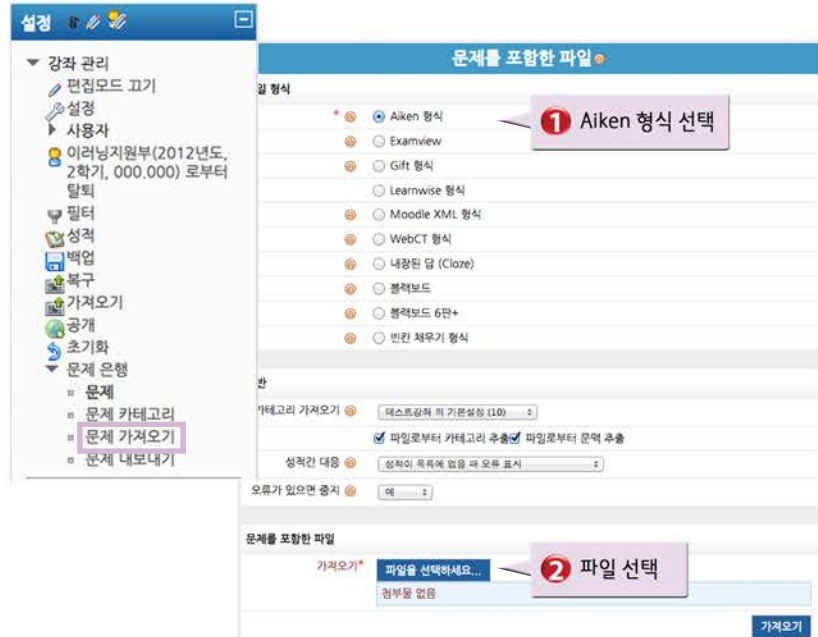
설정

▼ 강좌 관리
편집모드 끄기
설정
▶ 사용자
이러닝지원부(2012년도, 2학기, 000.000) 로부터 탈퇴
필터
성적
백업
복구
가져오기
공개
초기화
▼ 문제 은행
문제
문제 카테고리
문제 가져오기
문제 내보내기

문제를 포함한 파일

일 형식
Aiken 형식
Examview
Gift 형식
Learnwise 형식
Moodle XML 형식
WebCT 형식
내장된 답 (Cloze)
블랙보드
블랙보드 6판+
빈칸 채우기 형식

❶ Aiken 형식 선택

반
카테고리 가져오기
테스트강좌 의 기본설정 (10)
파일로부터 카테고리 추출 파일로부터 문맥 추출
성적간 대응
성적이 목록에 없을 때 오류 표시
오류가 있으면 중지
예

문제를 포함한 파일
가져오기*
파일을 선택하세요...
첨부물 없음

❷ 파일 선택

가져오기